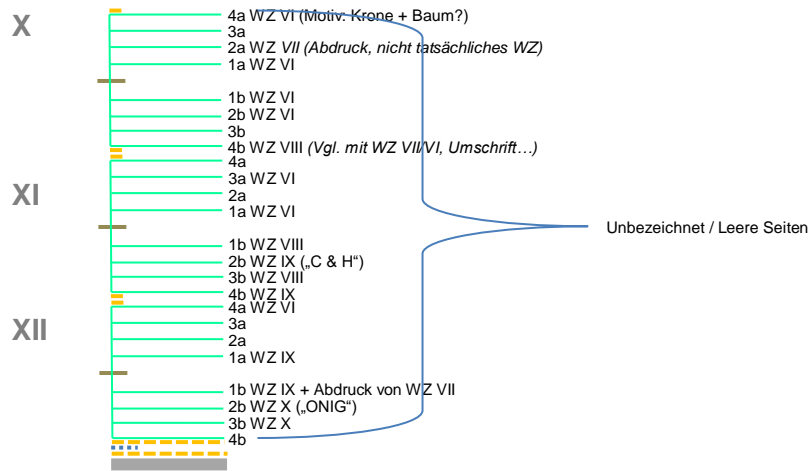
X

4a WZ VI (Motiv: Krone + Baum?)
3a
2a WZ *VII (Abdruck, nicht tatsächliches WZ)*
1a WZ VI

1b WZ VI
2b WZ VI
3b
4b WZ VIII *(Vgl. mit WZ VII/VI, Umschrift…)*

XI

4a
3a WZ VI
2a
1a WZ VI

1b WZ VIII
2b WZ IX („C & H“)
3b WZ VIII
4b WZ IX

XII

4a WZ VI
3a
2a
1a WZ IX

1b WZ IX + Abdruck von WZ VII
2b WZ X („ONIG“)
3b WZ X
4b

Unbezeichnet / Leere Seiten